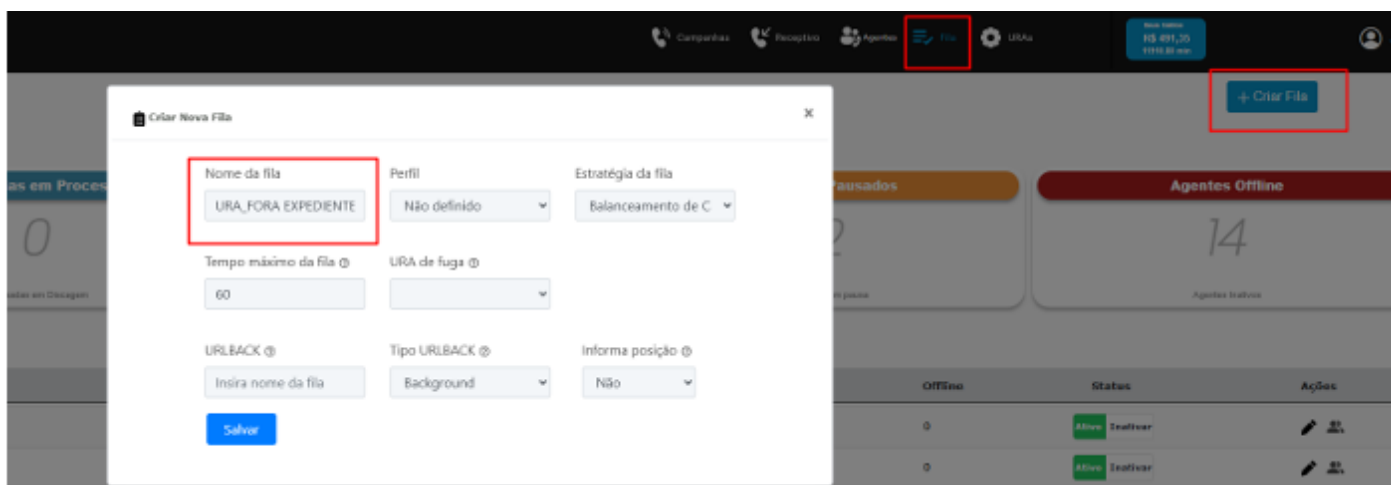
Campanhas Receptivo Agentes Fila URAs

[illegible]
R$ 491,35
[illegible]

+ Criar Fila

Criar Nova Fila

×

Nome da fila
URA_FORA EXPEDIENTE

Perfil
Não definido

Estratégia da fila
Balanceamento de C

Tempo máximo da fila
60

URA de fuga

URLBACK
Insira nome da fila

Tipo URLBACK
Background

Informa posição
Não

Salvar

as em Proces
0
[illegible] em Discagem

Pausados
2
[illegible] pausa

Agentes Offline
14
Agentes Inativos

Offline Status Ações

0 Ativo Inativar

0 Ativo Inativar